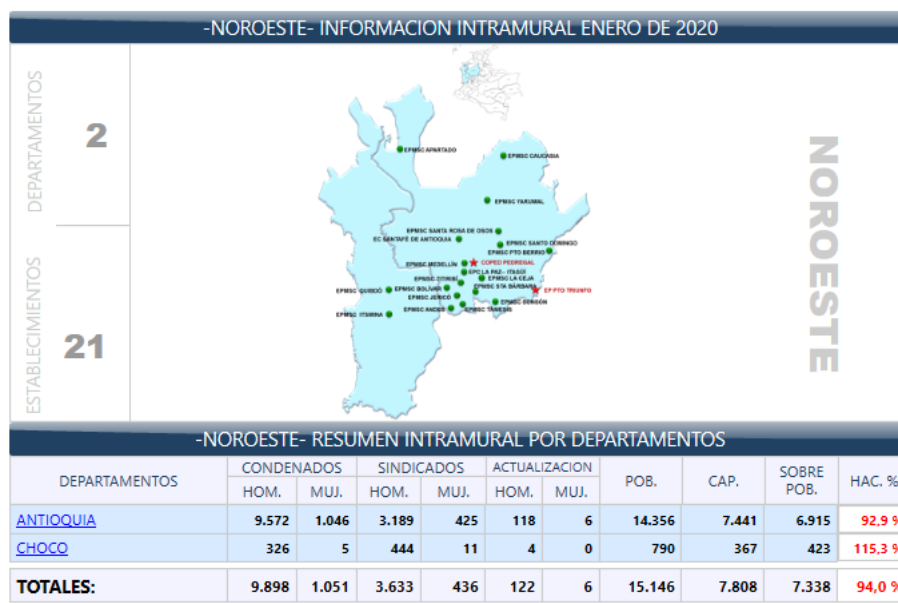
-NOROESTE- INFORMACION INTRAMURAL ENERO DE 2020

DEPARTAMENTOS

2

ESTABLECIMIENTOS

21

EPMSC APARTADO
EPMSC CAUCASIA
EPMSC YARUMAL
EPMSC SANTA ROSA DE OSOS
EC SANTAFE DE ANTIOQUIA
EPMSC SANTO DOMINGO
EPMSC PTO BERRIO
EPMSC MEDELLIN
COPED PEDREGAL
EPC LA PAZ - ITAGUI
EPMSC LA CEJA
EPMSC CITIRIA
EPMSC STA BARBARA
EP PTO TRIUNFO
EPMSC QUIBDO
EPMSC BOLIVAR
EPMSC JERICO
EPMSC SONSON
EPMSC ANDES
EPMSC TAMESIS
EPMSC ITSMINA

NOROESTE

-NOROESTE- RESUMEN INTRAMURAL POR DEPARTAMENTOS

| DEPARTAMENTOS | CONDENADOS HOM. | CONDENADOS MUJ. | SINDICADOS HOM. | SINDICADOS MUJ. | ACTUALIZACION HOM. | ACTUALIZACION MUJ. | POB. | CAP. | SOBRE POB. | HAC. % |
|---|---|---|---|---|---|---|---|---|---|---|
| ANTIOQUIA | 9.572 | 1.046 | 3.189 | 425 | 118 | 6 | 14.356 | 7.441 | 6.915 | 92,9 % |
| CHOCO | 326 | 5 | 444 | 11 | 4 | 0 | 790 | 367 | 423 | 115,3 % |
| TOTALES: | 9.898 | 1.051 | 3.633 | 436 | 122 | 6 | 15.146 | 7.808 | 7.338 | 94,0 % |